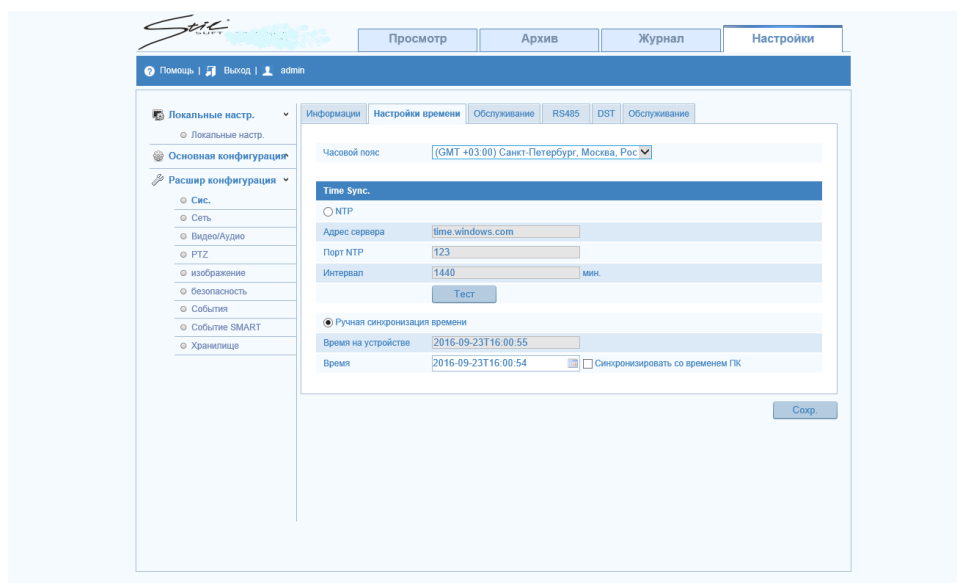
Stil SOFT

Просмотр | Архив | Журнал | Настройки

Помощь | Выход | admin

Локальные настр.
Локальные настр.
Основная конфигурация
Расшир конфигурация
Сис.
Сеть
Видео/Аудио
PTZ
изображение
безопасность
События
Событие SMART
Хранилище

Информации | Настройки времени | Обслуживание | RS485 | DST | Обслуживание

Часовой пояс (GMT +03:00) Санкт-Петербург, Москва, Рос

Time Sync.

NTP

Адрес сервера time.windows.com

Порт NTP 123

Интервал 1440 мин.

Тест

Ручная синхронизация времени

Время на устройстве 2016-09-23T16:00:55

Время 2016-09-23T16:00:54 Синхронизировать со временем ПК

Сохр.